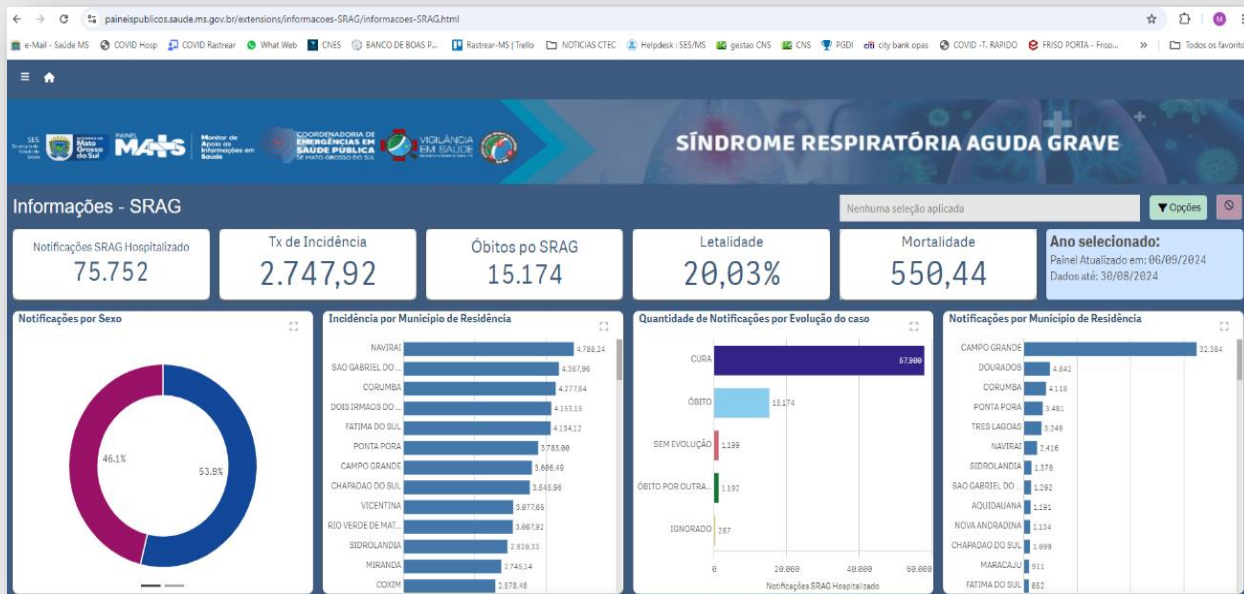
paineispublicos.saude.ms.gov.br/extensions/informacoes-SRAG/informacoes-SRAG.html

e-Mail - Saúde MS | COVID Hosp | COVID Rastrear | What Web | CNES | BANCO DE BOAS P... | Rastrear-MS | Trello | NOTICIAS CTEC | Helpdesk : SES/MS | gestao CNS | CNS | PGDI | city bank opas | COVID -T. RAPIDO | FRISO PORTA - Friso... | Todos os favoritos

SES | Governo de Mato Grosso do Sul | PAINEL MAIS | Monitor de Apoio às Informações em Saúde | COORDENADORIA DE EMERGÊNCIAS EM SAÚDE PÚBLICA DE MATO GROSSO DO SUL | VIGILÂNCIA EM SAÚDE

SÍNDROME RESPIRATÓRIA AGUDA GRAVE

Informações - SRAG

Nenhuma seleção aplicada | Opções

Notificações SRAG Hospitalizado
75.752

Tx de Incidência
2.747,92

Óbitos po SRAG
15.174

Letalidade
20,03%

Mortalidade
550,44

Ano selecionado:
Painel Atualizado em: 06/09/2024
Dados até: 30/08/2024

Notificações por Sexo
46.1%
53.9%

Incidência por Município de Residência
| | |
|---|---|
| NAVIRAI | 4.788,24 |
| SAO GABRIEL DO ... | 4.367,96 |
| CORUMBA | 4.277,64 |
| DOIS IRMAOS DO ... | 4.153,15 |
| FATIMA DO SUL | 4.134,12 |
| PONTA PORA | 3.783,00 |
| CAMPO GRANDE | 3.606,49 |
| CHAPADAO DO SUL | 3.545,96 |
| VICENTINA | 3.077,65 |
| RIO VERDE DE MAT... | 3.067,92 |
| SIDROLANDIA | 2.928,33 |
| MIRANDA | 2.745,14 |
| COXIM | 2.578,46 |

Quantidade de Notificações por Evolução do caso
| | |
|---|---|
| CURA | 57.900 |
| ÓBITO | 15.174 |
| SEM EVOLUÇÃO | 1.199 |
| ÓBITO POR OUTRA... | 1.192 |
| IGNORADO | 287 |
0 20.000 40.000 60.000
Notificações SRAG Hospitalizado

Notificações por Município de Residência
| | |
|---|---|
| CAMPO GRANDE | 32.384 |
| DOURADOS | 4.842 |
| CORUMBA | 4.118 |
| PONTA PORA | 3.481 |
| TRES LAGOAS | 3.246 |
| NAVIRAI | 2.416 |
| SIDROLANDIA | 1.378 |
| SAO GABRIEL DO ... | 1.292 |
| AQUIDAUANA | 1.191 |
| NOVA ANDRADINA | 1.134 |
| CHAPADAO DO SUL | 1.099 |
| MARACAJU | 911 |
| FATIMA DO SUL | 852 |